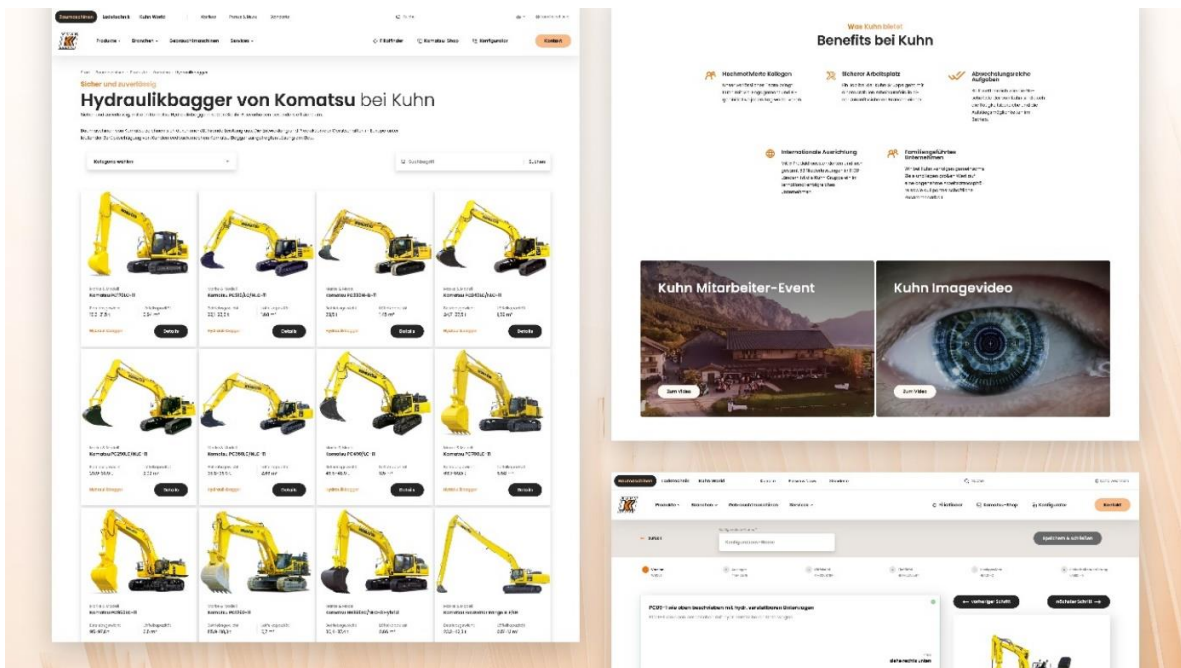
Baumaschinen Ladetechnik Kuhn World Karriere Presse & News Kontakt

Produkte Branchen Gebrauchtmaschinen Services Filialfinder Komatsu Shop Konfigurator Kontakt

Sicher und zuverlässig

Hydraulikbagger von Komatsu bei Kuhn

Kategorie wählen

Suchbegriff Suchen

Komatsu PC170LC-11 Details

Komatsu PC210LC/NLC-11 Details

Komatsu PC290HD-8-11 Details

Komatsu PC290LC/NLC-11 Details

Komatsu PC290LC/NLC-11 Details

Komatsu PC360LC-11 Details

Komatsu PC490LC-11 Details

Komatsu PC700LC-11 Details

Komatsu PC800SE-8 Details

Komatsu PC1250-11

Was Kuhn bietet

Benefits bei Kuhn

Hochmotivierte Kollegen

Sicherer Arbeitsplatz

Abwechslungsreiche Aufgaben

Internationale Ausrichtung

Familiengeführtes Unternehmen

Kuhn Mitarbeiter-Event

Zum Video

Kuhn Imagevideo

Zum Video

Baumaschinen Ladetechnik Kuhn World

Produkte Branchen Gebrauchtmaschinen Services Filialfinder Komatsu Shop Konfigurator Kontakt

Zurück

Speichern & schließen

vorheriger Schritt

nächster Schritt